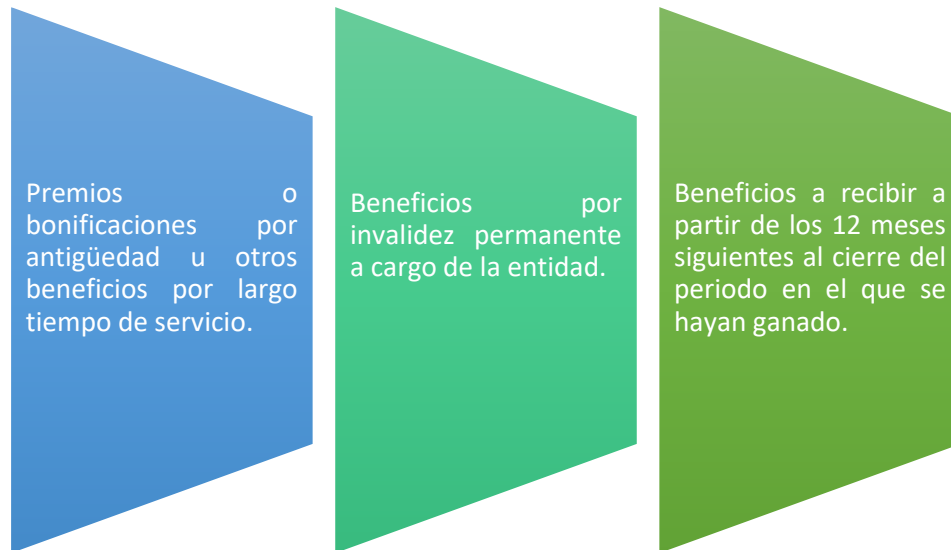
Premios o bonificaciones por antigüedad u otros beneficios por largo tiempo de servicio.

Beneficios por invalidez permanente a cargo de la entidad.

Beneficios a recibir a partir de los 12 meses siguientes al cierre del periodo en el que se hayan ganado.